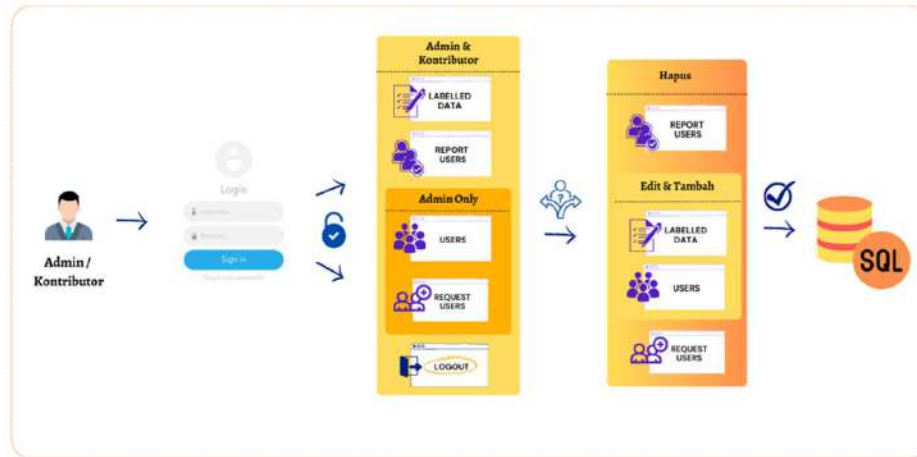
Admin / Kontributor

Login

Sign in

Admin & Kontributor

LABELLED DATA

REPORT USERS

Admin Only

USERS

REQUEST USERS

LOGOUT

Hapus

REPORT USERS

Edit & Tambah

LABELLED DATA

USERS

REQUEST USERS

SQL